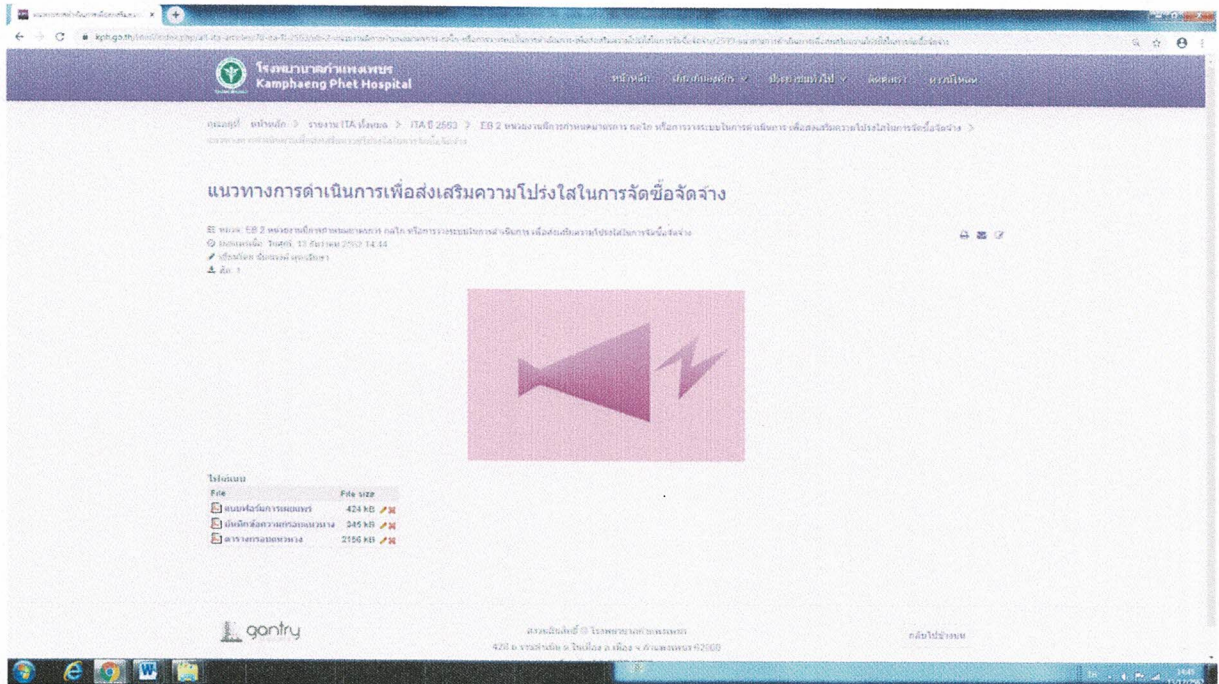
โรงพยาบาลกำแพงเพชร
Kamphaeng Phet Hospital

หน้าหลัก

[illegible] > หน้าหลัก > รายงาน ITA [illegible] > ITA ปี 2563 > EB 2 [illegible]

แนวทางการดำเนินการเพื่อส่งเสริมความโปร่งใสในการจัดซื้อจัดจ้าง

หมวด: EB 2 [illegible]
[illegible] 13 ธันวาคม 2562 14:44
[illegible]

ไฟล์แนบ
| File | File size |
|---|---|
| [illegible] | 424 kB |
| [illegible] | 345 kB |
| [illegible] | 2156 kB |

gantry

สงวนลิขสิทธิ์ © โรงพยาบาลกำแพงเพชร
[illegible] กำแพงเพชร 62000

กลับไปข้างบน